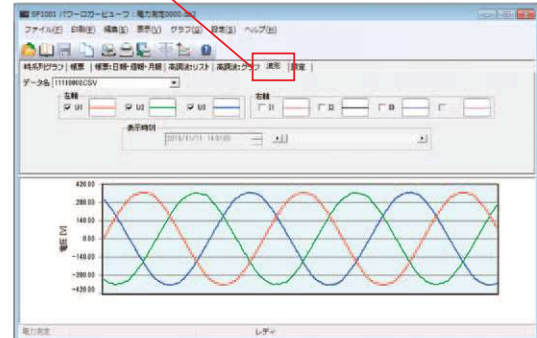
SF1001 パワーロガービューワ : 電力測定0000.SL2

ファイル(F) 印刷(P) 編集(E) 表示(V) グラフ(G) 設定(S) ヘルプ(H)

時系列グラフ | 帳票 | 帳票:日報・週報・月報 | 高調波リスト | 高調波グラフ | 波形 | 設定

データ名 11110002.CSV

左軸
U1 U2 U3

右軸
I1 I2 I3

表示時刻
2015/11/11 14:01:00

420.00
280.00
140.00
0.00
-140.00
-280.00
-420.00

電圧 [V]

電力測定

レディ